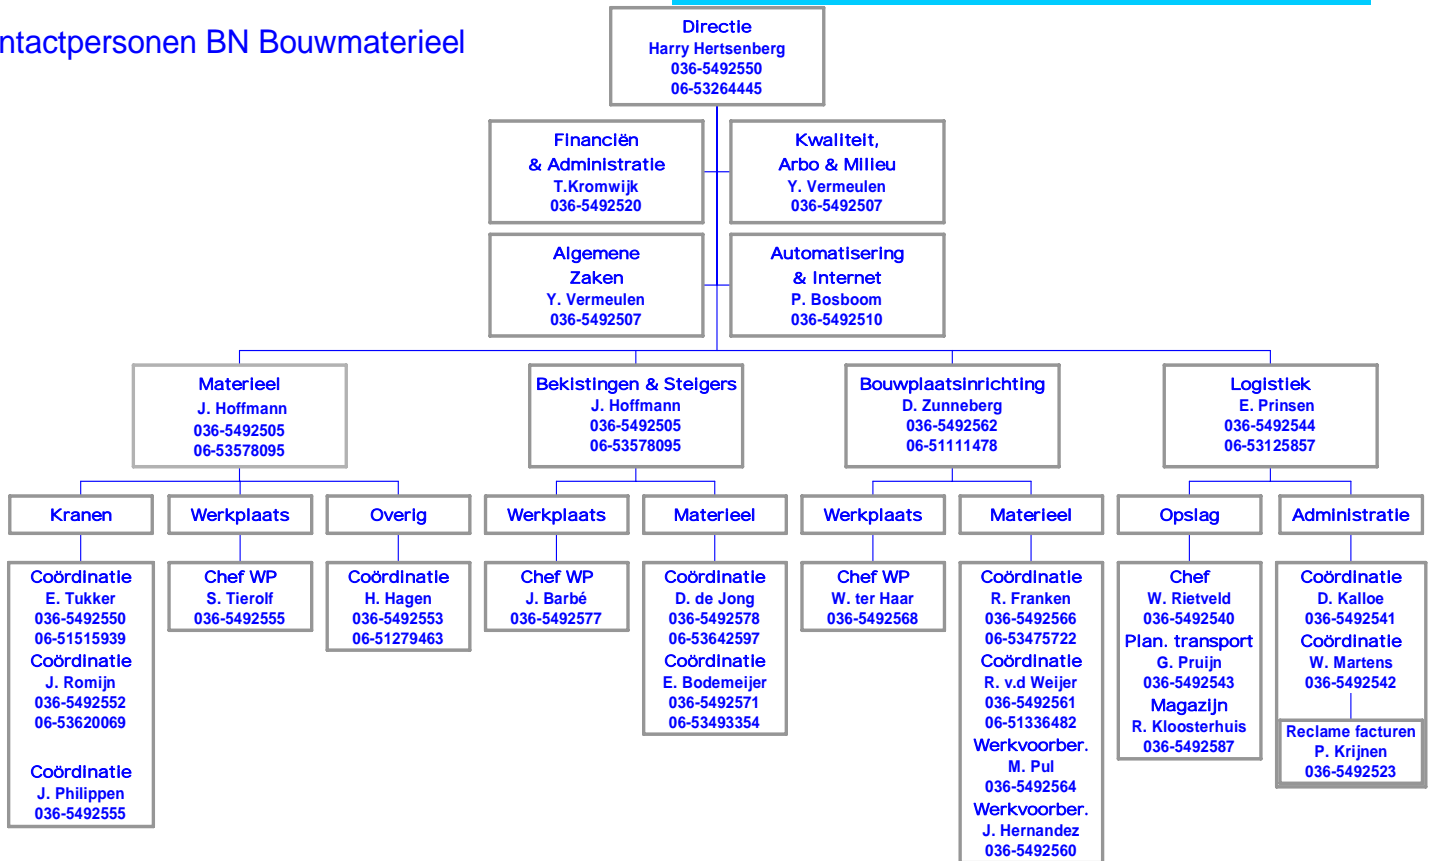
ntactpersonen BN Bouwmaterieel

Directie
Harry Hertsenberg
036-5492550
06-53264445

Financiën & Administratie
T.Kromwijk
036-5492520

Kwaliteit, Arbo & Milieu
Y. Vermeulen
036-5492507

Algemene Zaken
Y. Vermeulen
036-5492507

Automatisering & Internet
P. Bosboom
036-5492510

Materieel
J. Hoffmann
036-5492505
06-53578095

Bekistingen & Steigers
J. Hoffmann
036-5492505
06-53578095

Bouwplaatsinrichting
D. Zunneberg
036-5492562
06-51111478

Logistiek
E. Prinsen
036-5492544
06-53125857

Kranen

Coördinatie
E. Tukker
036-5492550
06-51515939
Coördinatie
J. Romijn
036-5492552
06-53620069

Coördinatie
J. Philippen
036-5492555

Werkplaats

Chef WP
S. Tierolf
036-5492555

Overig

Coördinatie
H. Hagen
036-5492553
06-51279463

Werkplaats

Chef WP
J. Barbé
036-5492577

Materieel

Coördinatie
D. de Jong
036-5492578
06-53642597
Coördinatie
E. Bodemeijer
036-5492571
06-53493354

Werkplaats

Chef WP
W. ter Haar
036-5492568

Materieel

Coördinatie
R. Franken
036-5492566
06-53475722
Coördinatie
R. v.d Weijer
036-5492561
06-51336482
Werkvoorber.
M. Pul
036-5492564
Werkvoorber.
J. Hernandez
036-5492560

Opslag

Chef
W. Rietveld
036-5492540
Plan. transport
G. Pruijn
036-5492543
Magazijn
R. Kloosterhuis
036-5492587

Administratie

Coördinatie
D. Kalloe
036-5492541
Coördinatie
W. Martens
036-5492542

Reclame facturen
P. Krijnen
036-5492523